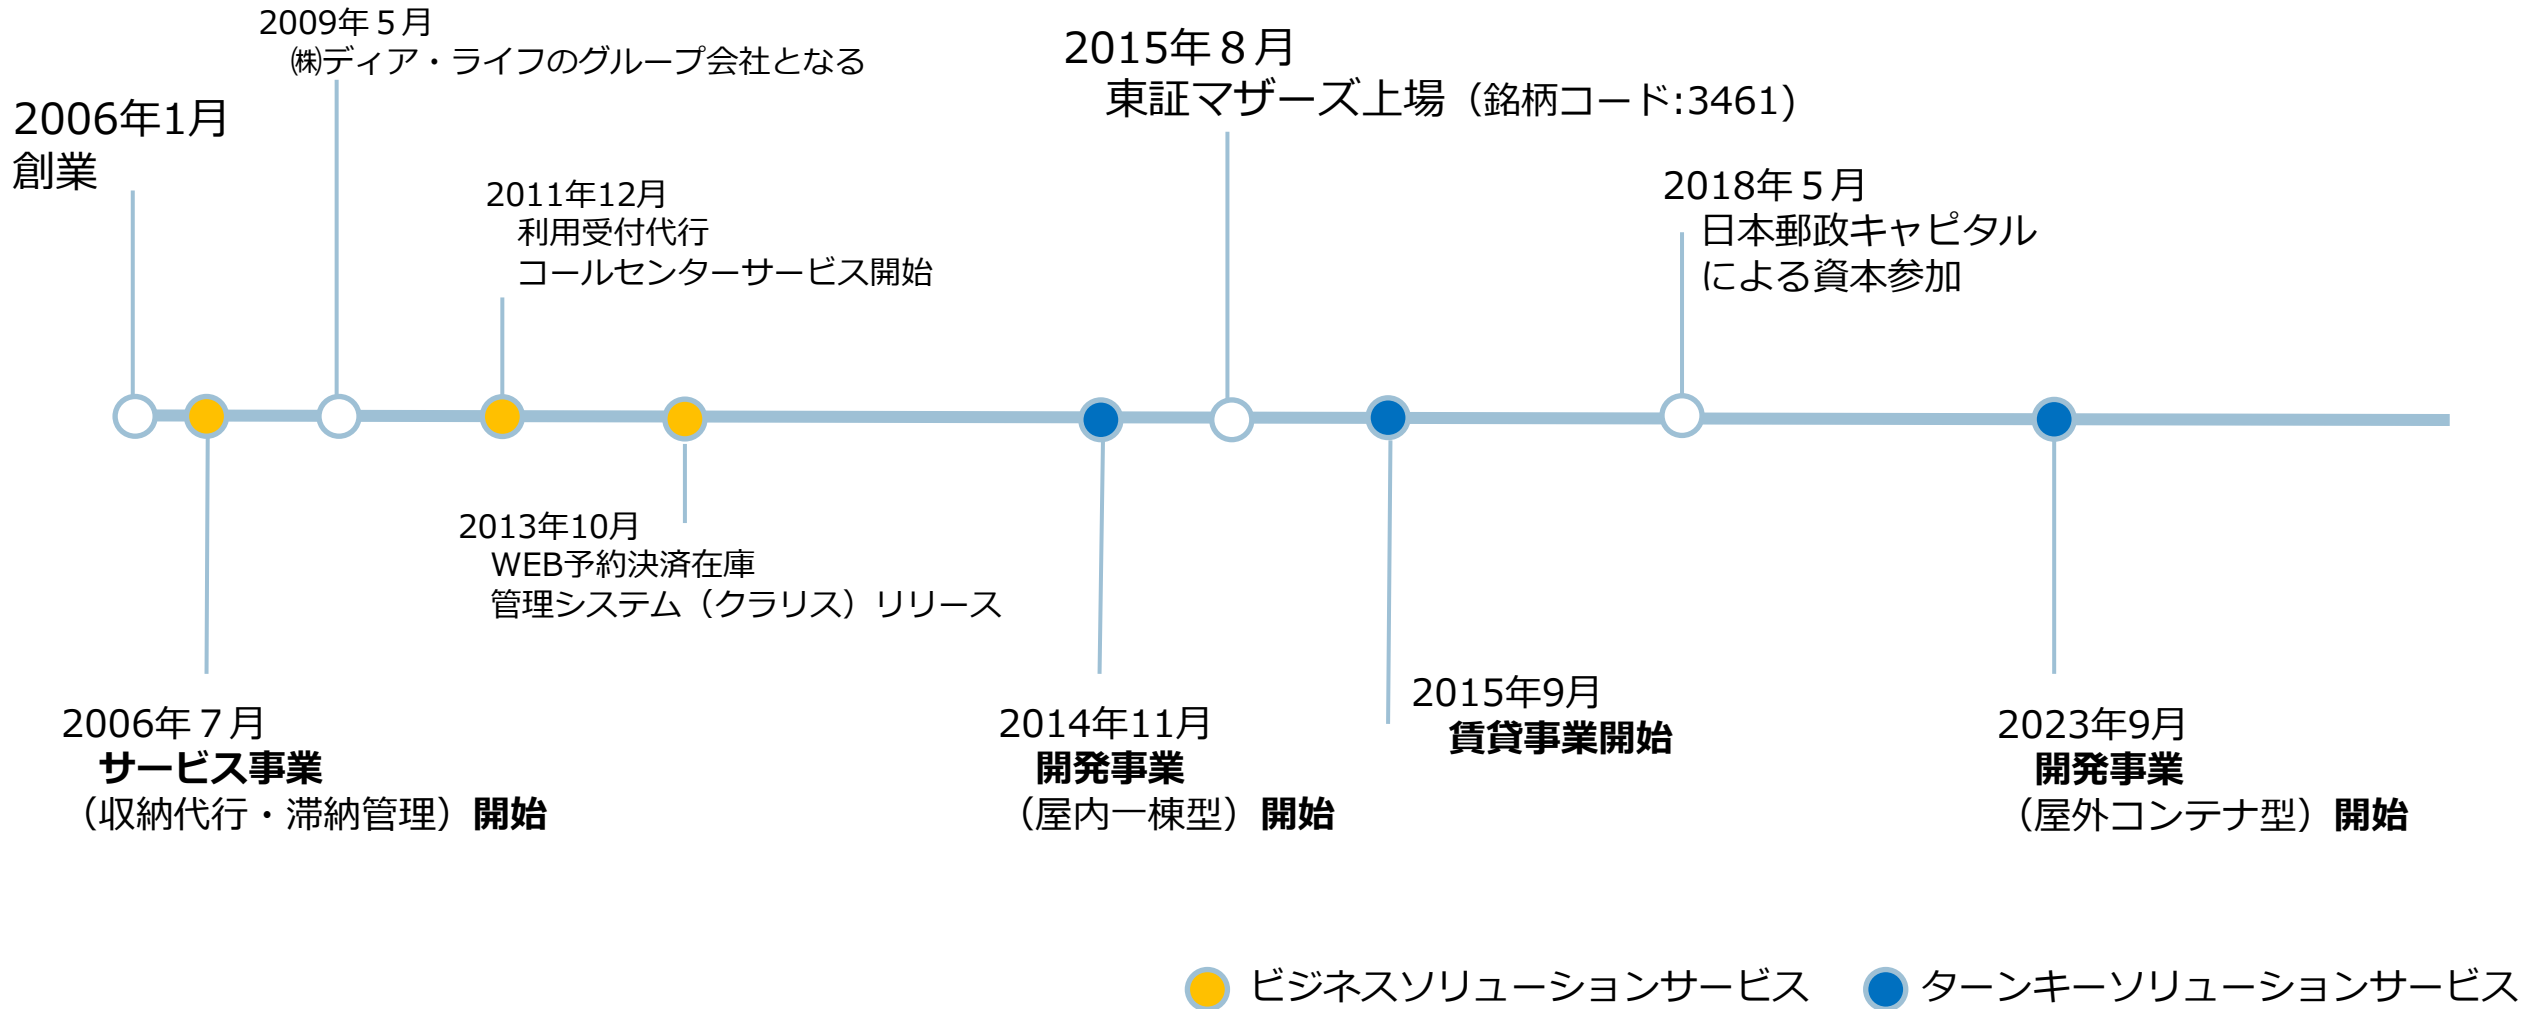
2006年1月
創業

2009年５月
㈱ディア・ライフのグループ会社となる

2011年12月
利用受付代行
コールセンターサービス開始

2015年８月
東証マザーズ上場（銘柄コード:3461）

2018年５月
日本郵政キャピタル
による資本参加

2006年７月
サービス事業
（収納代行・滞納管理）開始

2013年10月
WEB予約決済在庫
管理システム（クラリス）リリース

2014年11月
開発事業
（屋内一棟型）開始

2015年9月
賃貸事業開始

2023年9月
開発事業
（屋外コンテナ型）開始

ビジネスソリューションサービス　ターンキーソリューションサービス